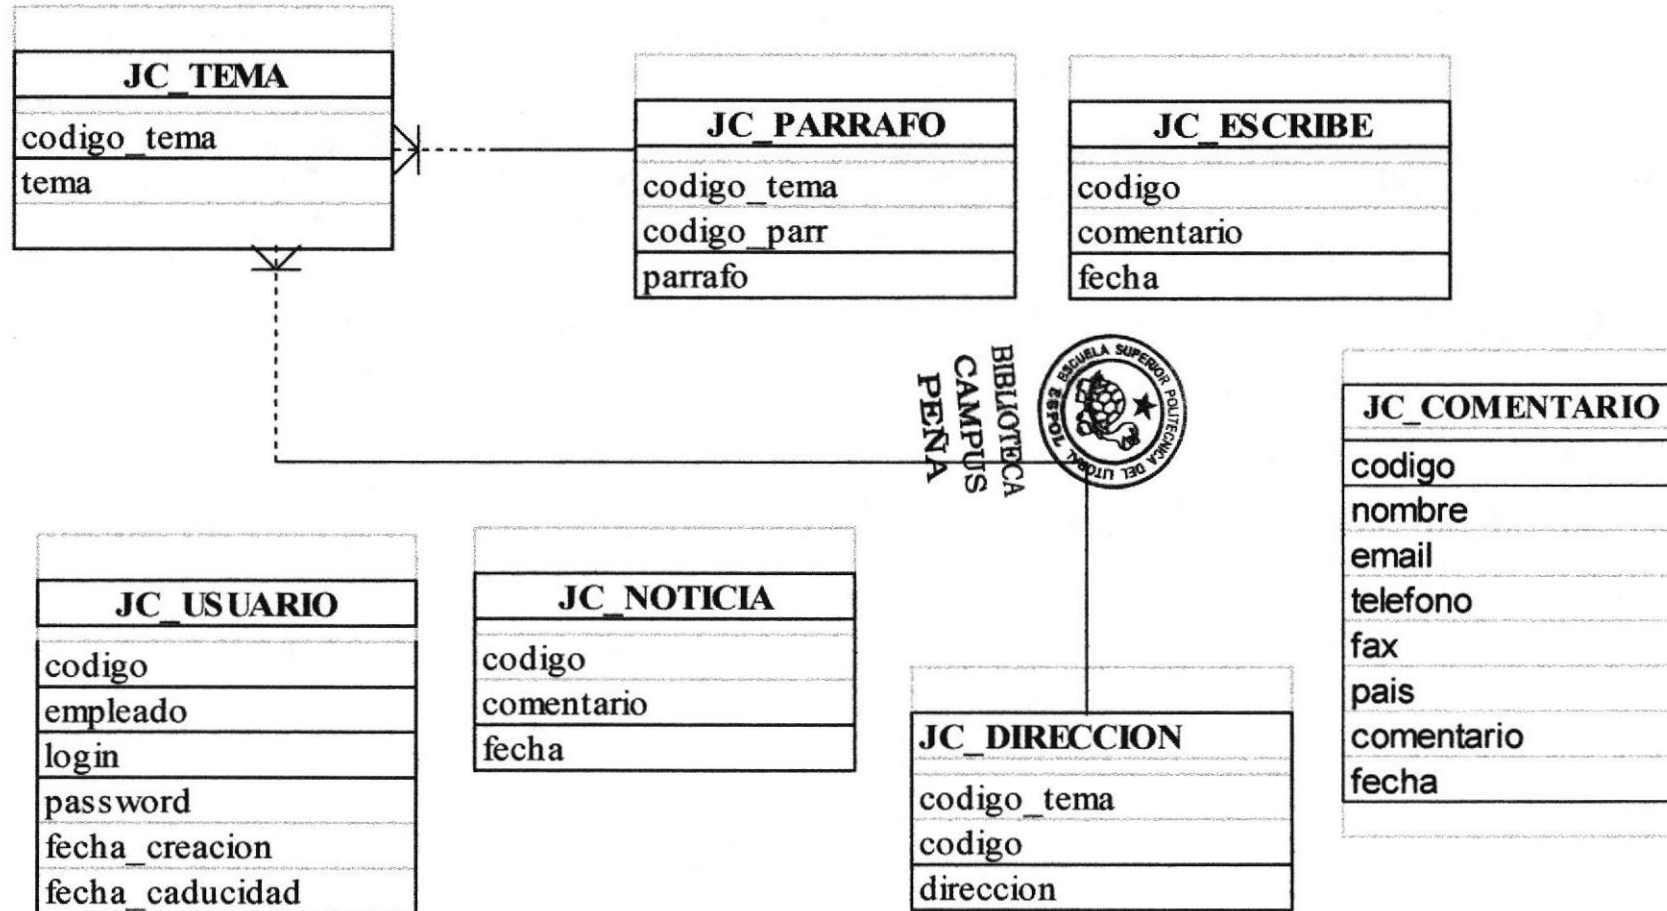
JC_TEMA
codigo_tema
tema

JC_PARRAFO
codigo_tema
codigo_parr
parrafo

JC_ESCRIBE
codigo
comentario
fecha

BIBLIOTECA
CAMPUS
PEÑA

ESCUELA SUPERIOR POLITECNICA DEL LITORAL
ESPOL

JC_COMENTARIO
codigo
nombre
email
telefono
fax
pais
comentario
fecha

JC_USUARIO
codigo
empleado
login
password
fecha_creacion
fecha_caducidad

JC_NOTICIA
codigo
comentario
fecha

JC_DIRECCION
codigo_tema
codigo
direccion